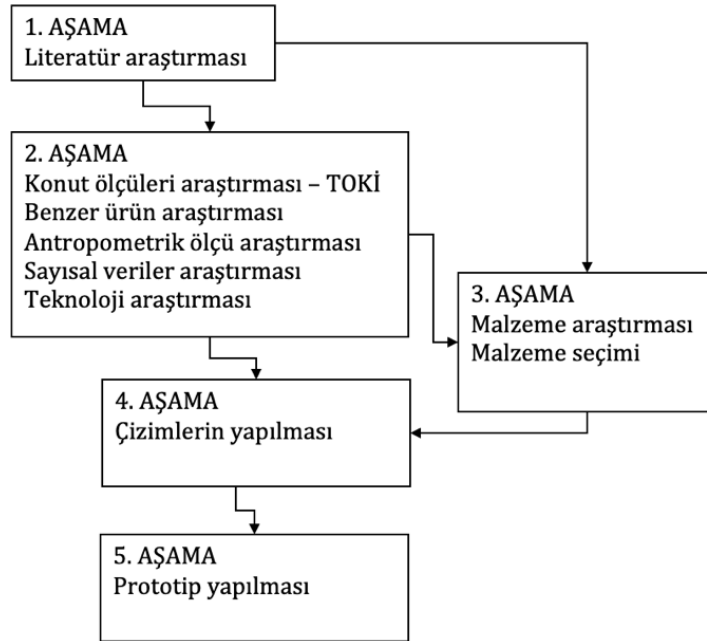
1. AŞAMA
Literatür araştırması

2. AŞAMA
Konut ölçüleri araştırması – TOKİ
Benzer ürün araştırması
Antropometrik ölçü araştırması
Sayısal veriler araştırması
Teknoloji araştırması

3. AŞAMA
Malzeme araştırması
Malzeme seçimi

4. AŞAMA
Çizimlerin yapılması

5. AŞAMA
Prototip yapılması